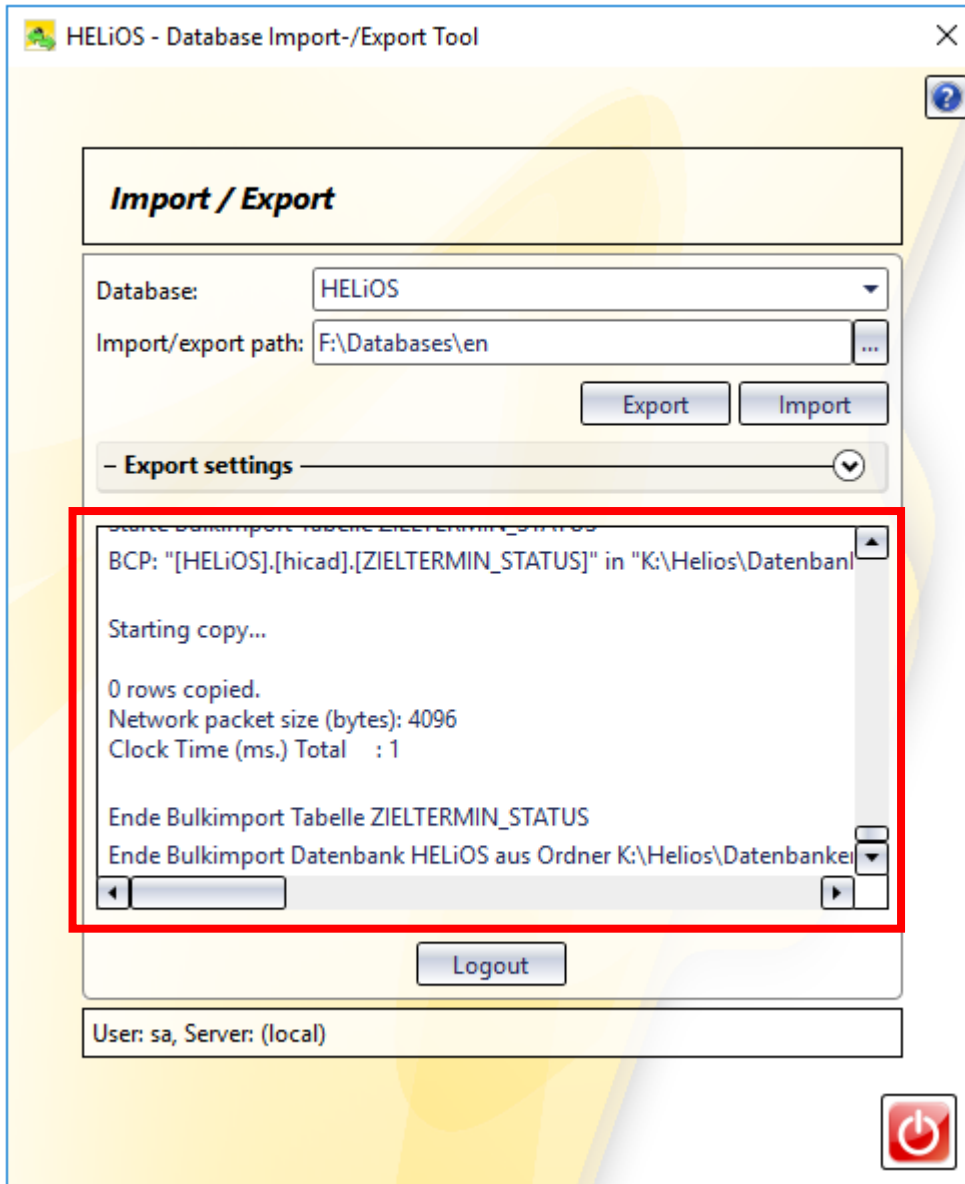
HELiOS - Database Import-/Export Tool

Import / Export

Database: HELiOS

Import/export path: F:\Databases\en ...

Export Import

– Export settings

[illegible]

BCP: "[HELiOS].[hicad].[ZIELTERMIN_STATUS]" in "K:\Helios\Datenbanl

Starting copy...

0 rows copied.
Network packet size (bytes): 4096
Clock Time (ms.) Total : 1

Ende Bulkimport Tabelle ZIELTERMIN_STATUS
Ende Bulkimport Datenbank HELiOS aus Ordner K:\Helios\Datenbanke

Logout

User: sa, Server: (local)